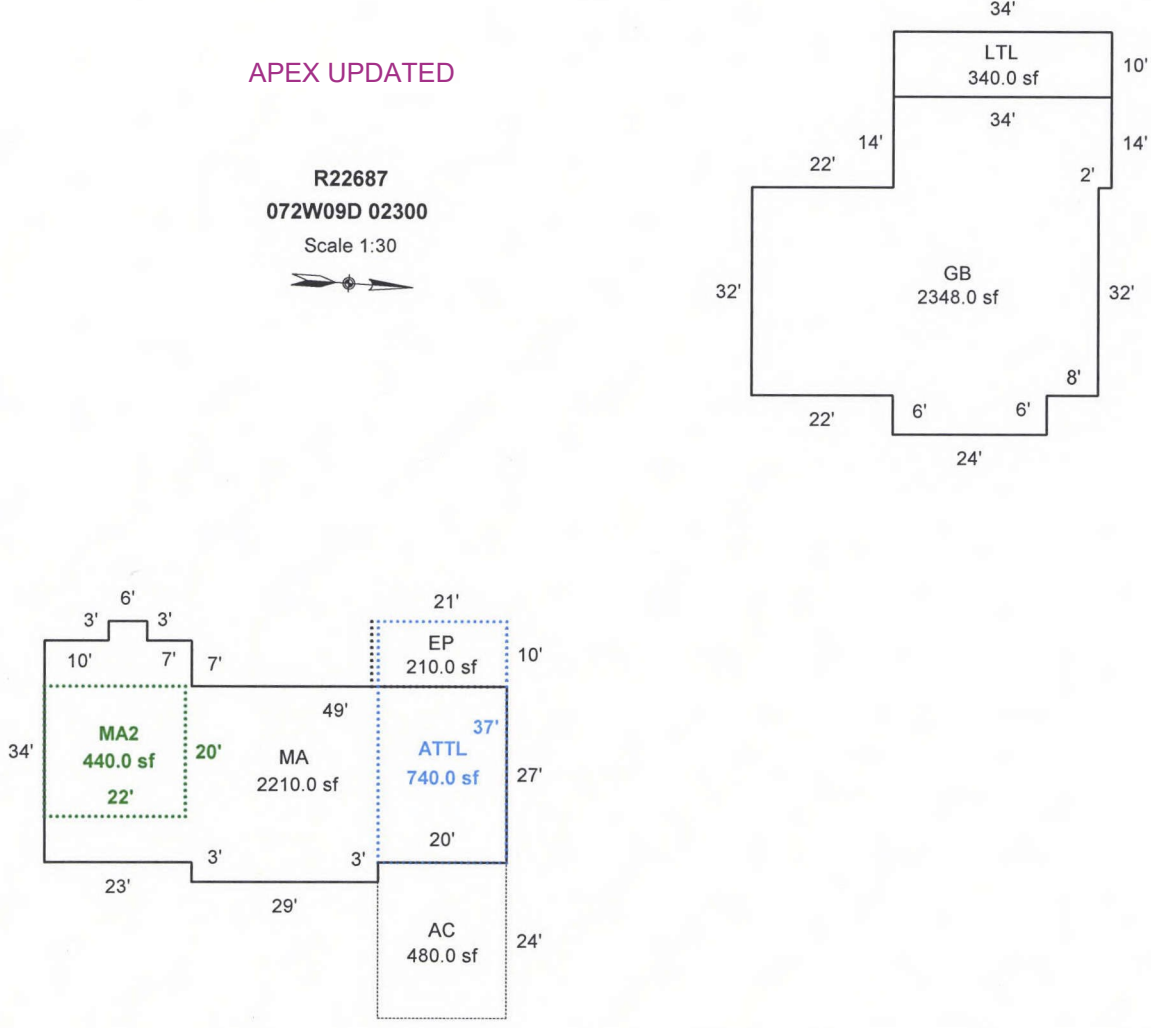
APEX UPDATED

R22687
072W09D 02300
Scale 1:30

34'
LTL
340.0 sf
10'
34'
14'
14'
22'
2'
32'
GB
2348.0 sf
32'
8'
22'
6'
6'
24'

6'
3'
3'
21'
10'
7'
7'
EP
210.0 sf
10'
49'
37'
34'
MA2
440.0 sf
20'
MA
2210.0 sf
ATTL
740.0 sf
27'
22'
20'
3'
3'
23'
29'
AC
480.0 sf
24'